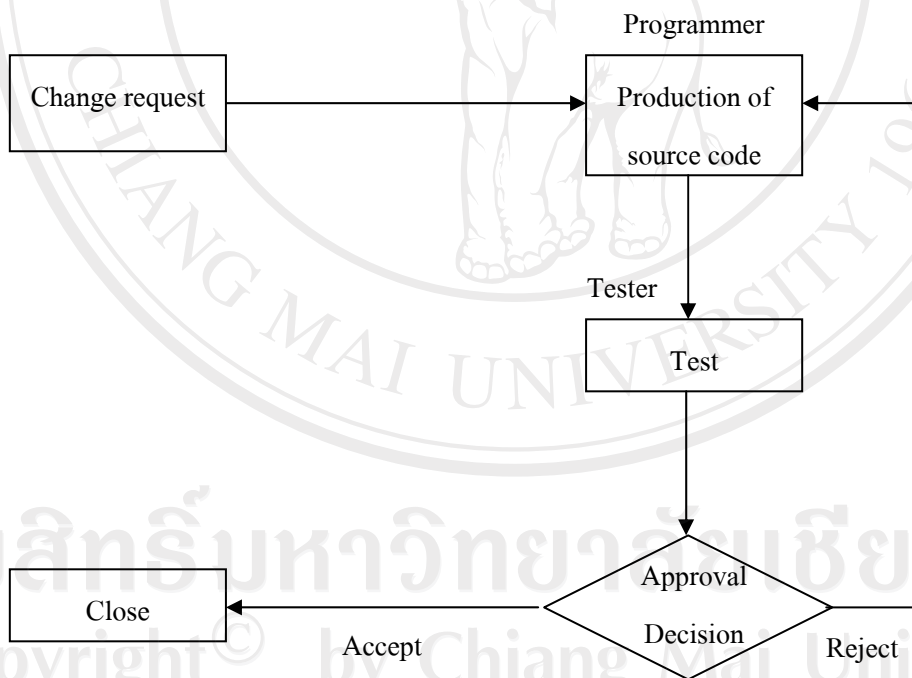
Programmer

Change request

Production of source code

Tester

Test

Close

Approval Decision

Accept

Reject

CHIANG MAI UNIVERSITY

ลิขสิทธิ์มหาวิทยาลัยเชียงใหม่

Copyright © by Chiang Mai University